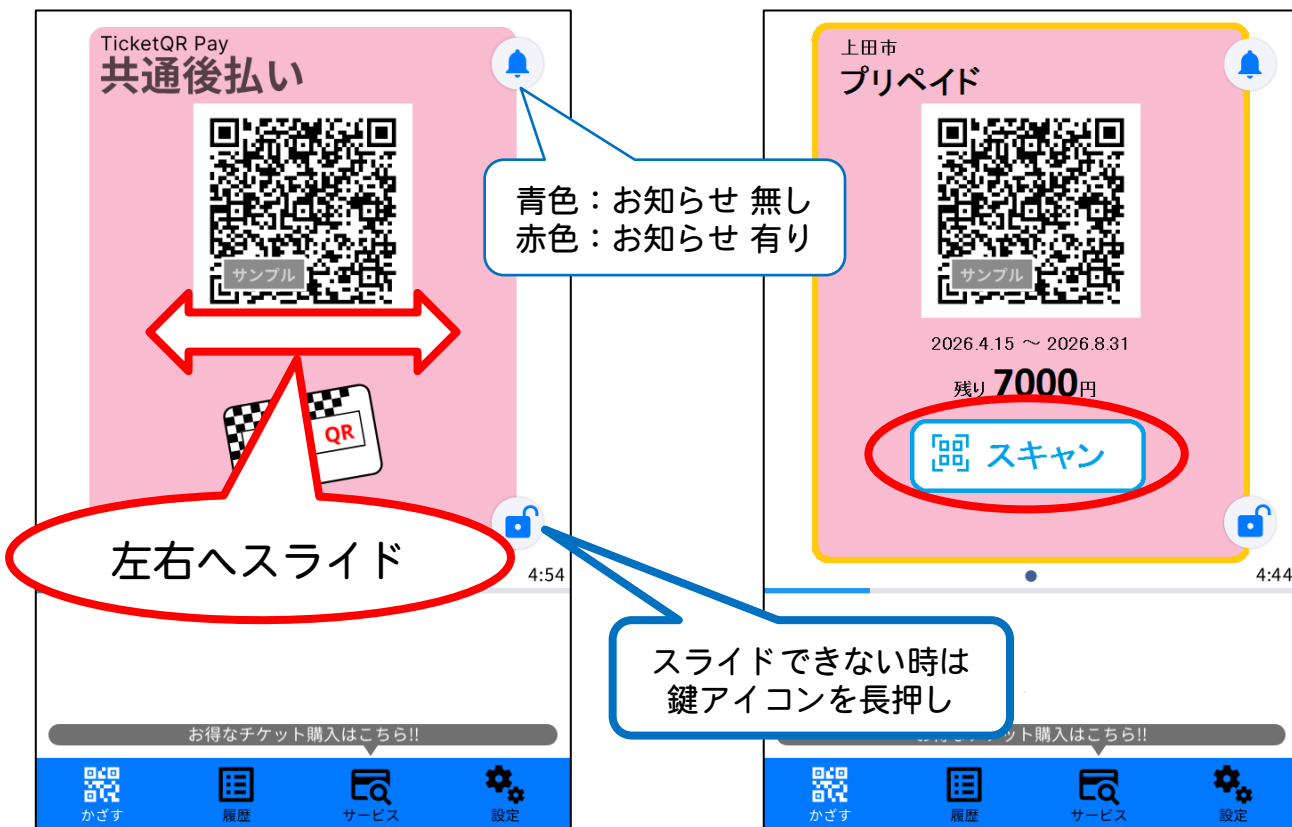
TicketQR Pay
共通後払い

サンプル

QR

青色：お知らせ 無し
赤色：お知らせ 有り

左右へスライド

4:54

上田市
プリペイド

サンプル

2026.4.15 〜 2026.8.31

残り 7000円

スキャン

4:44

スライドできない時は
鍵アイコンを長押し

お得なチケット購入はこちら!!

かざす 履歴 サービス 設定

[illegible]チケット購入はこちら!!

かざす 履歴 サービス 設定